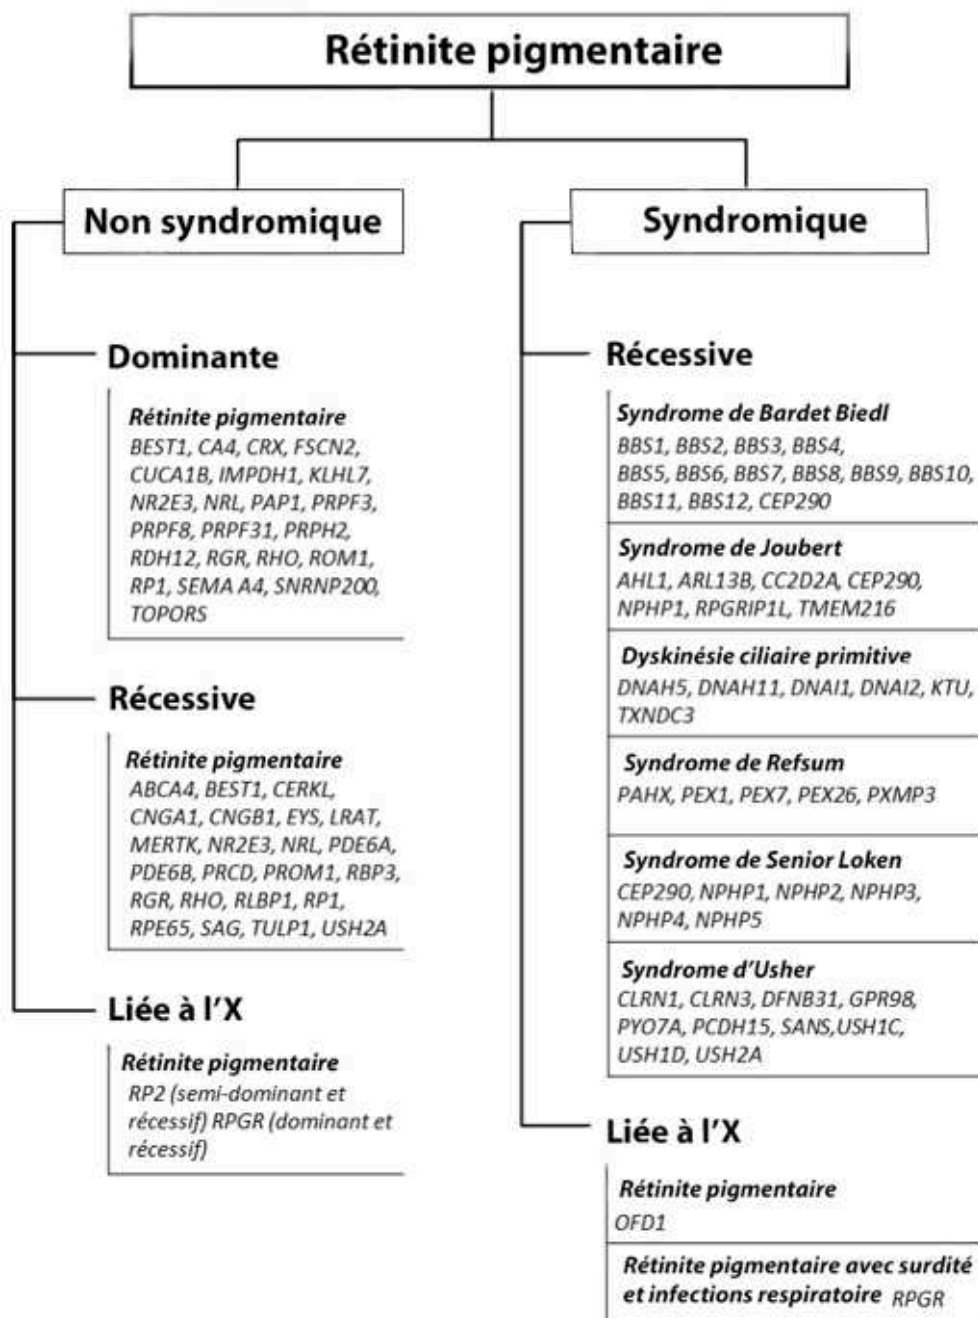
Rétinite pigmentaire

Non syndromique

Dominante

Rétinite pigmentaire
BEST1, CA4, CRX, FSCN2, CUCA1B, IMPDH1, KLHL7, NR2E3, NRL, PAP1, PRPF3, PRPF8, PRPF31, PRPH2, RDH12, RGR, RHO, ROM1, RP1, SEMA A4, SNRNP200, TOPORS

Récessive

Rétinite pigmentaire
ABCA4, BEST1, CERKL, CNGA1, CNGB1, EYS, LRAT, MERTK, NR2E3, NRL, PDE6A, PDE6B, PRCD, PROM1, RBP3, RGR, RHO, RLBP1, RP1, RPE65, SAG, TULP1, USH2A

Liée à l'X

Rétinite pigmentaire
RP2 (semi-dominant et récessif) RPGR (dominant et récessif)

Syndromique

Récessive

Syndrome de Bardet Biedl
BBS1, BBS2, BBS3, BBS4, BBS5, BBS6, BBS7, BBS8, BBS9, BBS10, BBS11, BBS12, CEP290

Syndrome de Joubert
AHL1, ARL13B, CC2D2A, CEP290, NPHP1, RPGRIP1L, TMEM216

Dyskinésie ciliaire primitive
DNAH5, DNAH11, DNAI1, DNAI2, KTU, TXNDC3

Syndrome de Refsum
PAHX, PEX1, PEX7, PEX26, PXMP3

Syndrome de Senior Loken
CEP290, NPHP1, NPHP2, NPHP3, NPHP4, NPHP5

Syndrome d'Usher
CLRN1, CLRN3, DFNB31, GPR98, PYO7A, PCDH15, SANS,USH1C, USH1D, USH2A

Liée à l'X

Rétinite pigmentaire
OFD1

Rétinite pigmentaire avec surdité et infections respiratoire RPGR